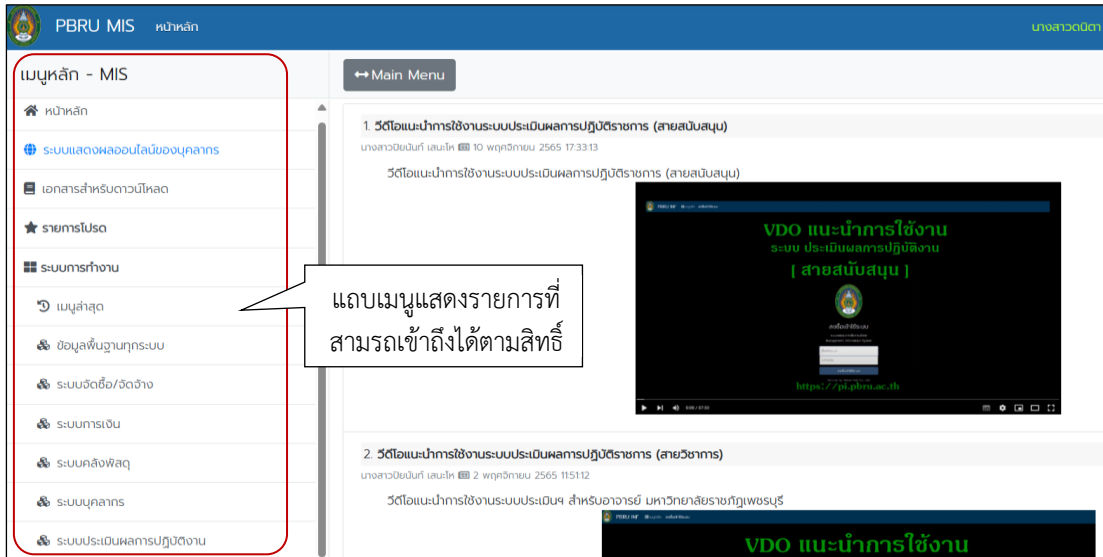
PBRU MIS หน้าหลัก

นางสาวนิตา

เมนูหลัก - MIS

หน้าหลัก

ระบบแสดงผลออนไลน์ของบุคลากร

เอกสารสำหรับดาวน์โหลด

รายการโปรด

ระบบการทำงาน

เมนูล่าสุด

ข้อมูลพื้นฐานทุกระบบ

ระบบจัดซื้อ/จัดจ้าง

ระบบการเงิน

ระบบคลังพัสดุ

ระบบบุคลากร

ระบบประเมินผลการปฏิบัติงาน

แถบเมนูแสดงรายการที่สามรถเข้าถึงได้ตามสิทธิ์

↔Main Menu

1. วีดีโอแนะนำการใช้งานระบบประเมินผลการปฏิบัติราชการ (สายสนับสนุน)

นางสาวปิยนันท์ เสนะไห 10 พฤศจิกายน 2565 17:33:13

วีดีโอแนะนำการใช้งานระบบประเมินผลการปฏิบัติราชการ (สายสนับสนุน)

VDO แนะนำการใช้งาน

ระบบ ประเมินผลการปฏิบัติงาน

[ สายสนับสนุน ]

https://pi.pbru.ac.th

2. วีดีโอแนะนำการใช้งานระบบประเมินผลการปฏิบัติราชการ (สายวิชาการ)

นางสาวปิยนันท์ เสนะไห 2 พฤศจิกายน 2565 11:51:12

วีดีโอแนะนำการใช้งานระบบประเมินฯ สำหรับอาจารย์ มหาวิทยาลัยราชภัฏเพชรบุรี

VDO แนะนำการใช้งาน